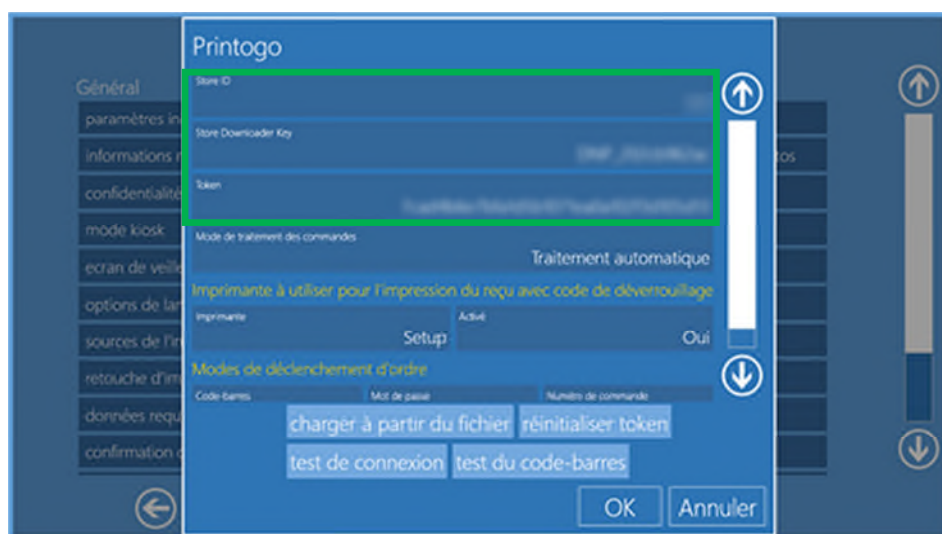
Printogo

Général
paramètres i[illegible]
informations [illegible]
confidentialit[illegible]
mode kiosk
ecran de veil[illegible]
options de la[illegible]
sources de l'i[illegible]
retouche d'im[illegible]
données requ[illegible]
confirmation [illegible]

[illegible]tos

Store ID
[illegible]
Store Downloader Key
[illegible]
Token
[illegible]
Mode de traitement des commandes
Traitement automatique
Imprimante à utiliser pour l'impression du reçu avec code de déverrouillage
Imprimante
Setup
Activé
Oui
Modes de déclenchement d'ordre
Code-barres
Mot de passe
Numéro de commande
charger à partir du fichier
réinitialiser token
test de connexion
test du code-barres
OK
Annuler